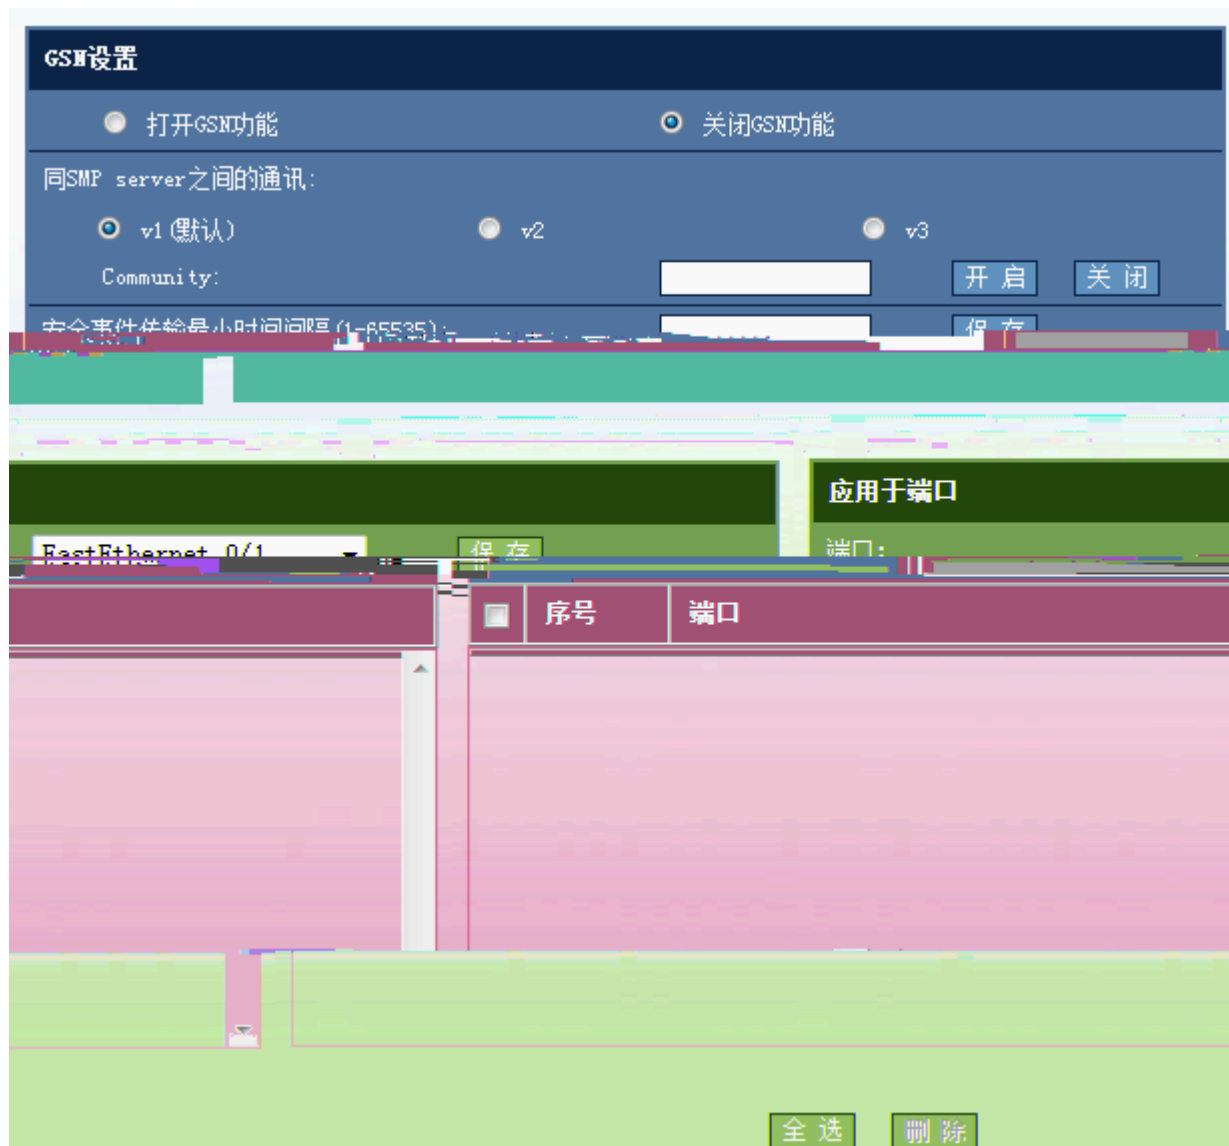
GSN设置

打开GSN功能

关闭GSN功能

同SMP server之间的通讯:

v1 (默认)

v2

v3

Community:

开 启

关 闭

安全事件传输最小时间间隔(1-65535):

保 存

应用于端口

FastEthernet 0/1

保 存

端口:

序号

端口

全 选

删 除